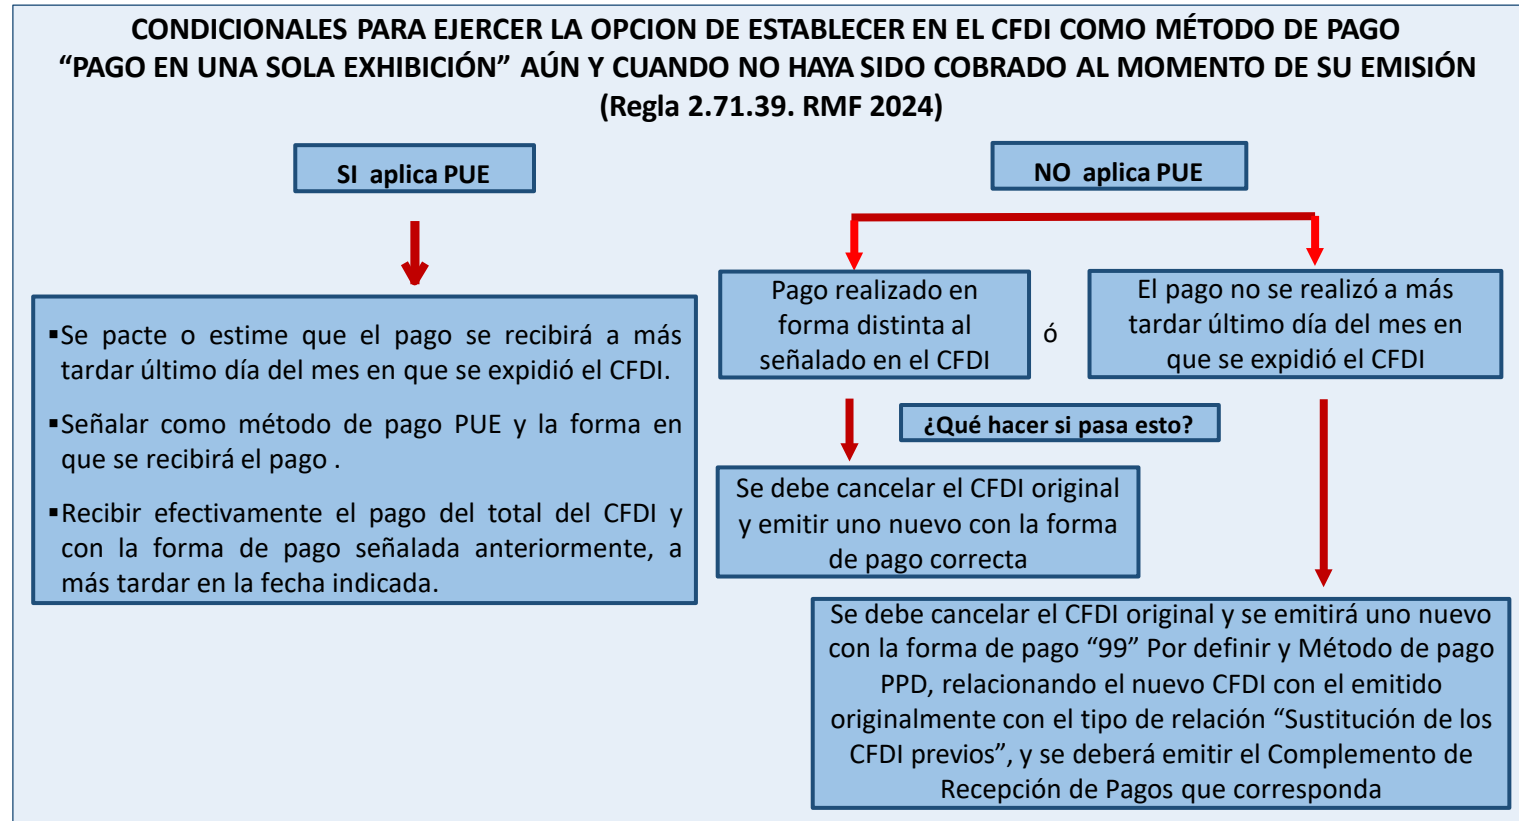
CONDICIONALES PARA EJERCER LA OPCION DE ESTABLECER EN EL CFDI COMO MÉTODO DE PAGO "PAGO EN UNA SOLA EXHIBICIÓN" AÚN Y CUANDO NO HAYA SIDO COBRADO AL MOMENTO DE SU EMISIÓN (Regla 2.71.39. RMF 2024)

SI aplica PUE

▪Se pacte o estime que el pago se recibirá a más tardar último día del mes en que se expidió el CFDI.

▪Señalar como método de pago PUE y la forma en que se recibirá el pago .

▪Recibir efectivamente el pago del total del CFDI y con la forma de pago señalada anteriormente, a más tardar en la fecha indicada.

NO aplica PUE

Pago realizado en forma distinta al señalado en el CFDI

ó

El pago no se realizó a más tardar último día del mes en que se expidió el CFDI

¿Qué hacer si pasa esto?

Se debe cancelar el CFDI original y emitir uno nuevo con la forma de pago correcta

Se debe cancelar el CFDI original y se emitirá uno nuevo con la forma de pago "99" Por definir y Método de pago PPD, relacionando el nuevo CFDI con el emitido originalmente con el tipo de relación "Sustitución de los CFDI previos", y se deberá emitir el Complemento de Recepción de Pagos que corresponda